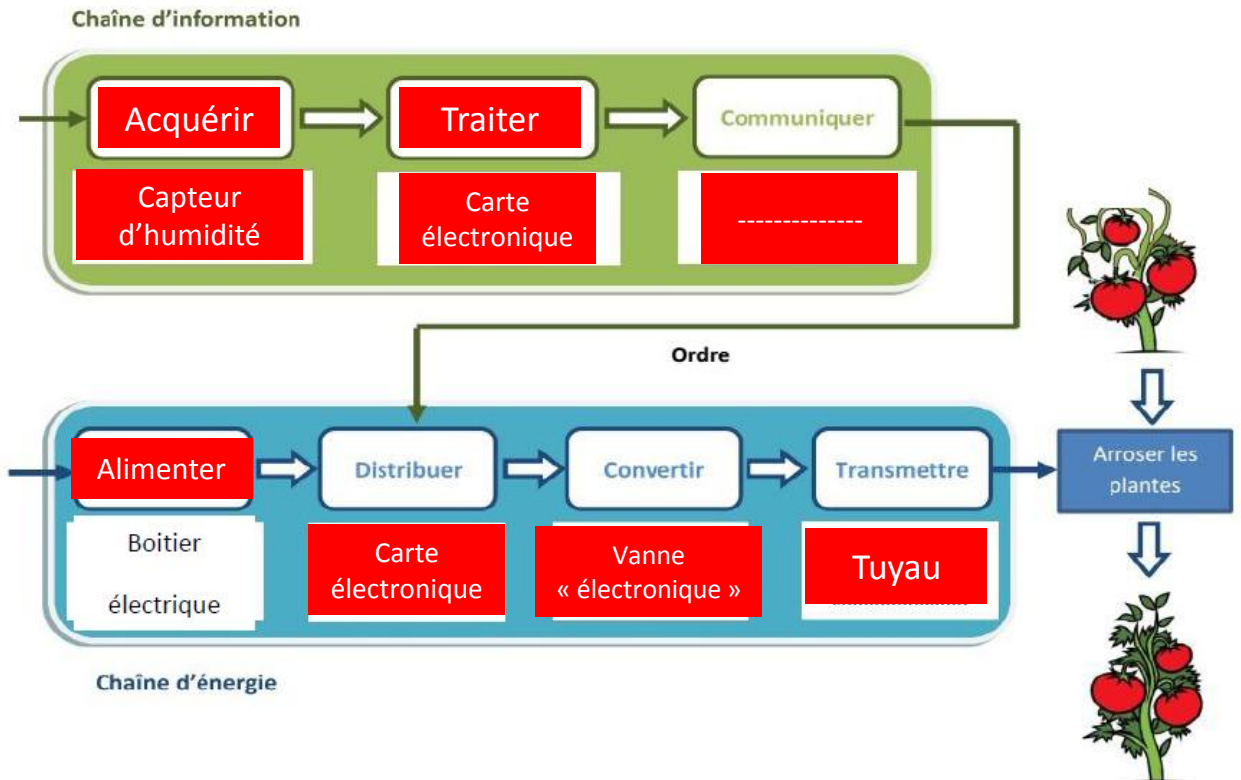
Chaîne d'information

Acquérir

Traiter

Communiquer

Capteur d'humidité

Carte électronique

--------------

Ordre

Alimenter

Distribuer

Convertir

Transmettre

Arroser les plantes

Boitier électrique

Carte électronique

Vanne « électronique »

Tuyau

Chaîne d'énergie